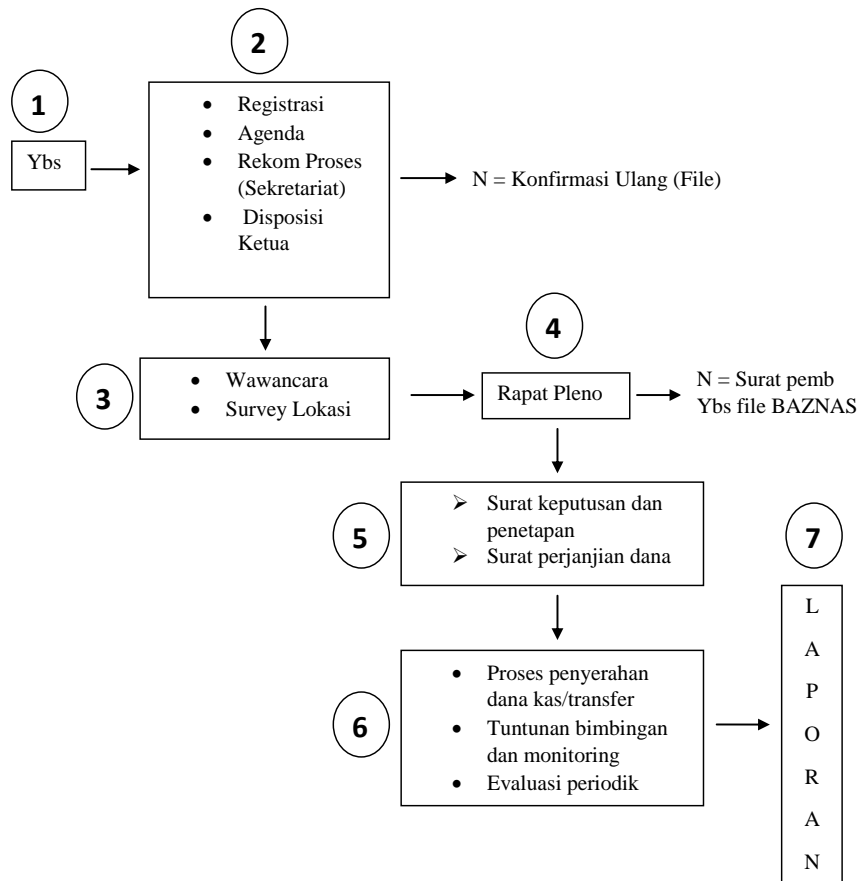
1

Ybs

2

- Registrasi
- Agenda
- Rekom Proses (Sekretariat)
- Disposisi Ketua

N = Konfirmasi Ulang (File)

3

- Wawancara
- Survey Lokasi

4

Rapat Pleno

N = Surat pemb Ybs file BAZNAS

5

➢ Surat keputusan dan penetapan
➢ Surat perjanjian dana

6

- Proses penyerahan dana kas/transfer
- Tuntunan bimbingan dan monitoring
- Evaluasi periodik

7

L A P O R A N